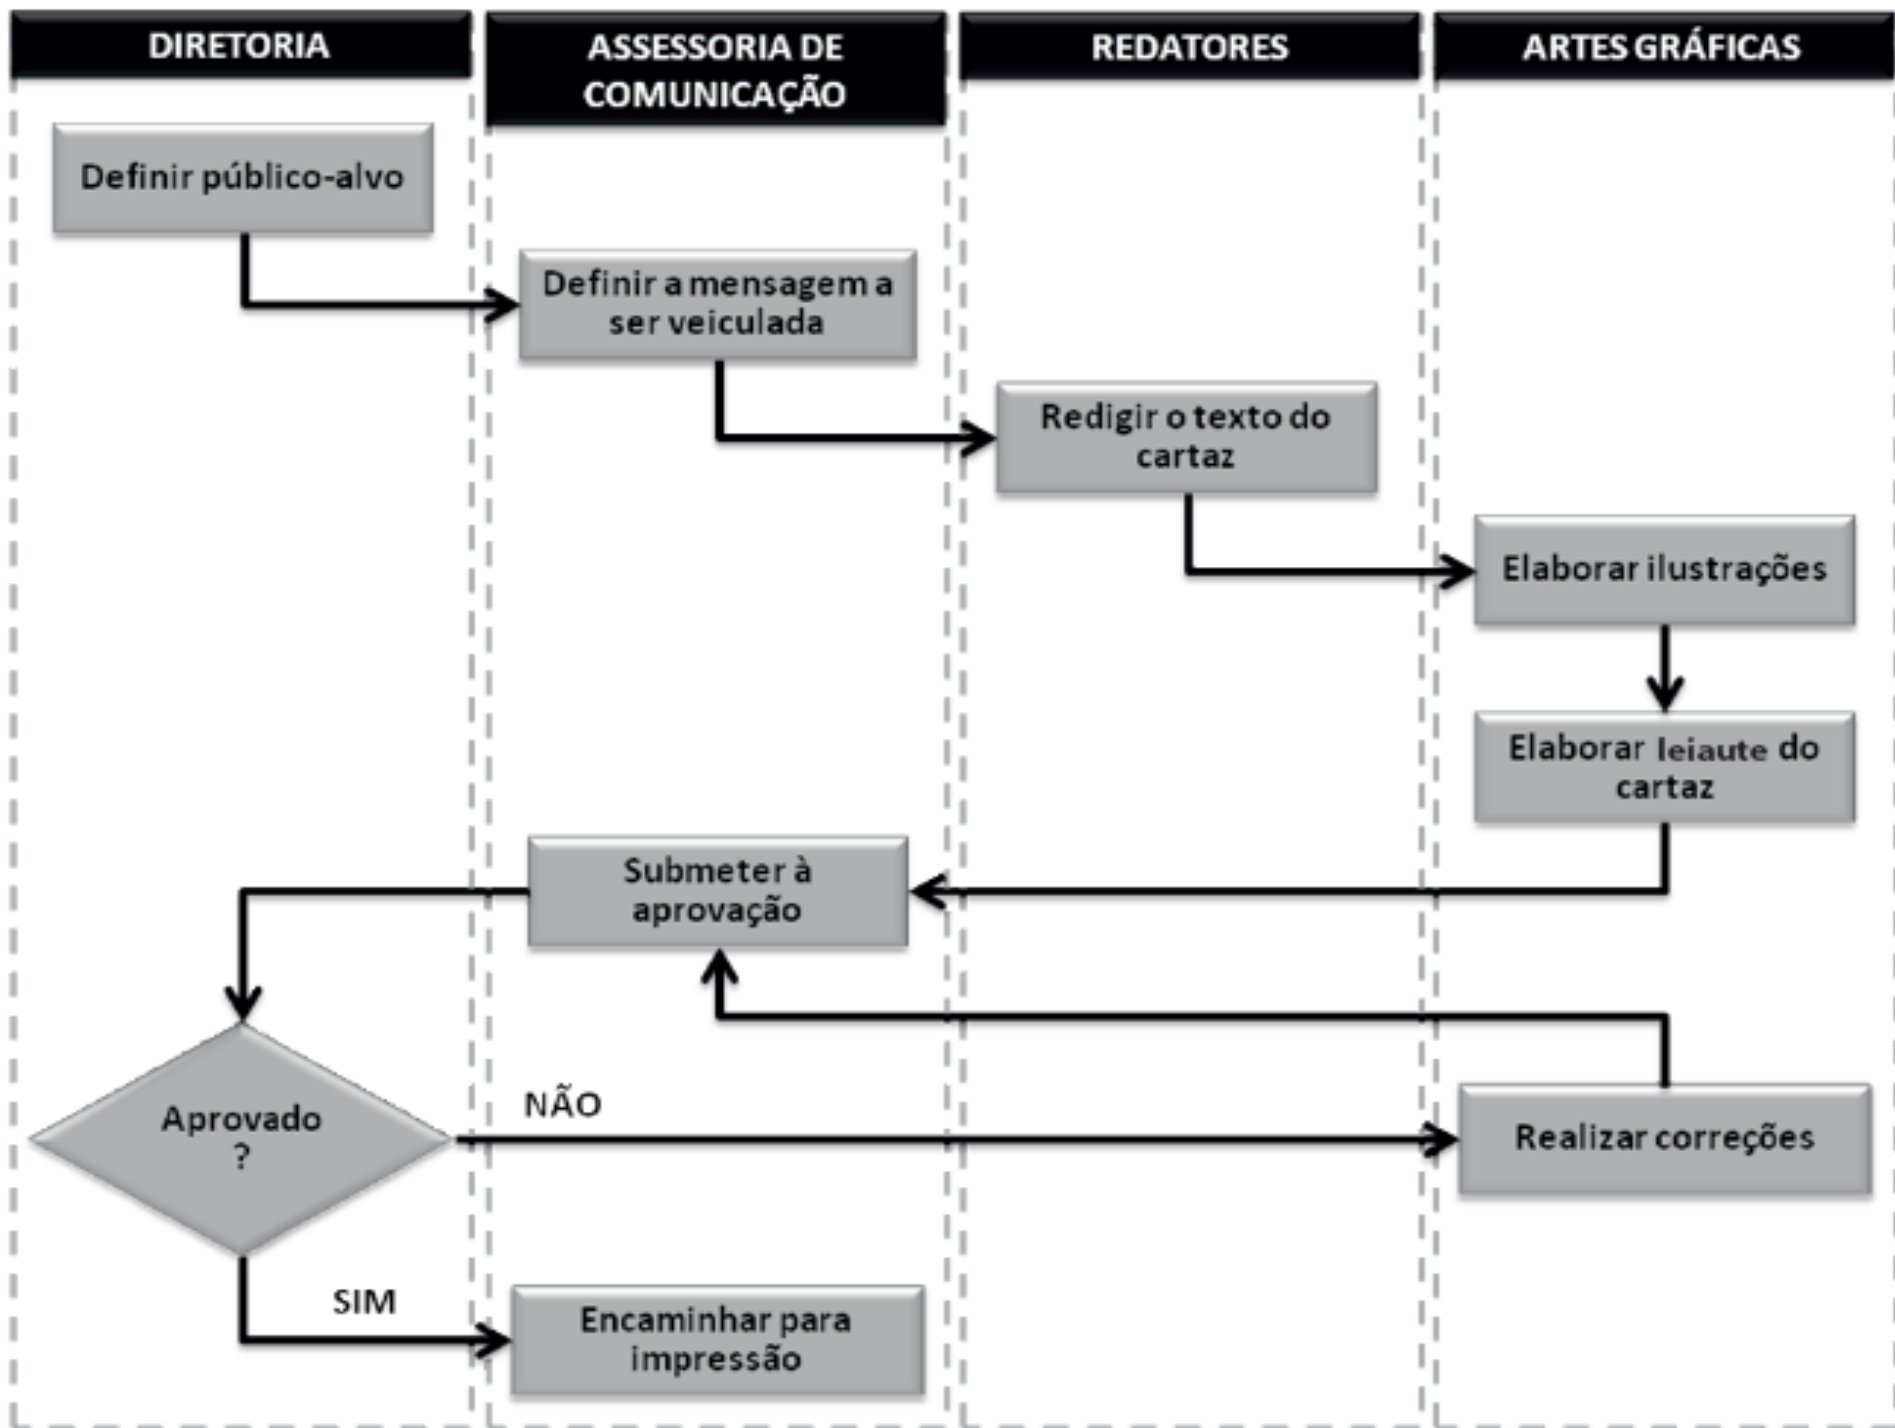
DIRETORIA

ASSESSORIA DE COMUNICAÇÃO

REDATORES

ARTES GRÁFICAS

Definir público-alvo

Definir a mensagem a ser veiculada

Redigir o texto do cartaz

Elaborar ilustrações

Elaborar leiaute do cartaz

Submeter à aprovação

Aprovado ?

NÃO

Realizar correções

SIM

Encaminhar para impressão